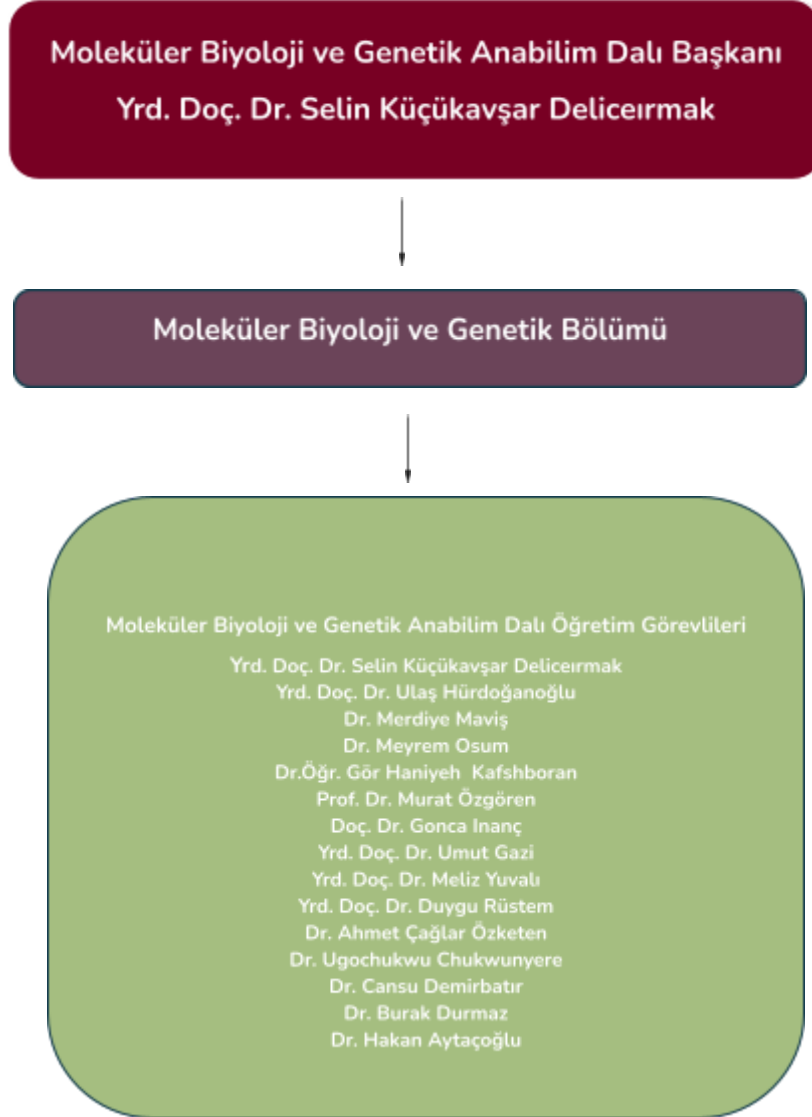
Moleküler Biyoloji ve Genetik Anabilim Dalı Başkanı
Yrd. Doç. Dr. Selin Küçükavşar Delicеırmak

Moleküler Biyoloji ve Genetik Bölümü

Moleküler Biyoloji ve Genetik Anabilim Dalı Öğretim Görevlileri

Yrd. Doç. Dr. Selin Küçükavşar Deliceırmak
Yrd. Doç. Dr. Ulaş Hürdoğanoğlu
Dr. Merdiye Maviş
Dr. Meyrem Osum
Dr.Öğr. Gör Haniyeh Kafshboran
Prof. Dr. Murat Özgören
Doç. Dr. Gonca Inanç
Yrd. Doç. Dr. Umut Gazi
Yrd. Doç. Dr. Meliz Yuvalı
Yrd. Doç. Dr. Duygu Rüstem
Dr. Ahmet Çağlar Özketen
Dr. Ugochukwu Chukwunyere
Dr. Cansu Demirbatır
Dr. Burak Durmaz
Dr. Hakan Aytaçoğlu